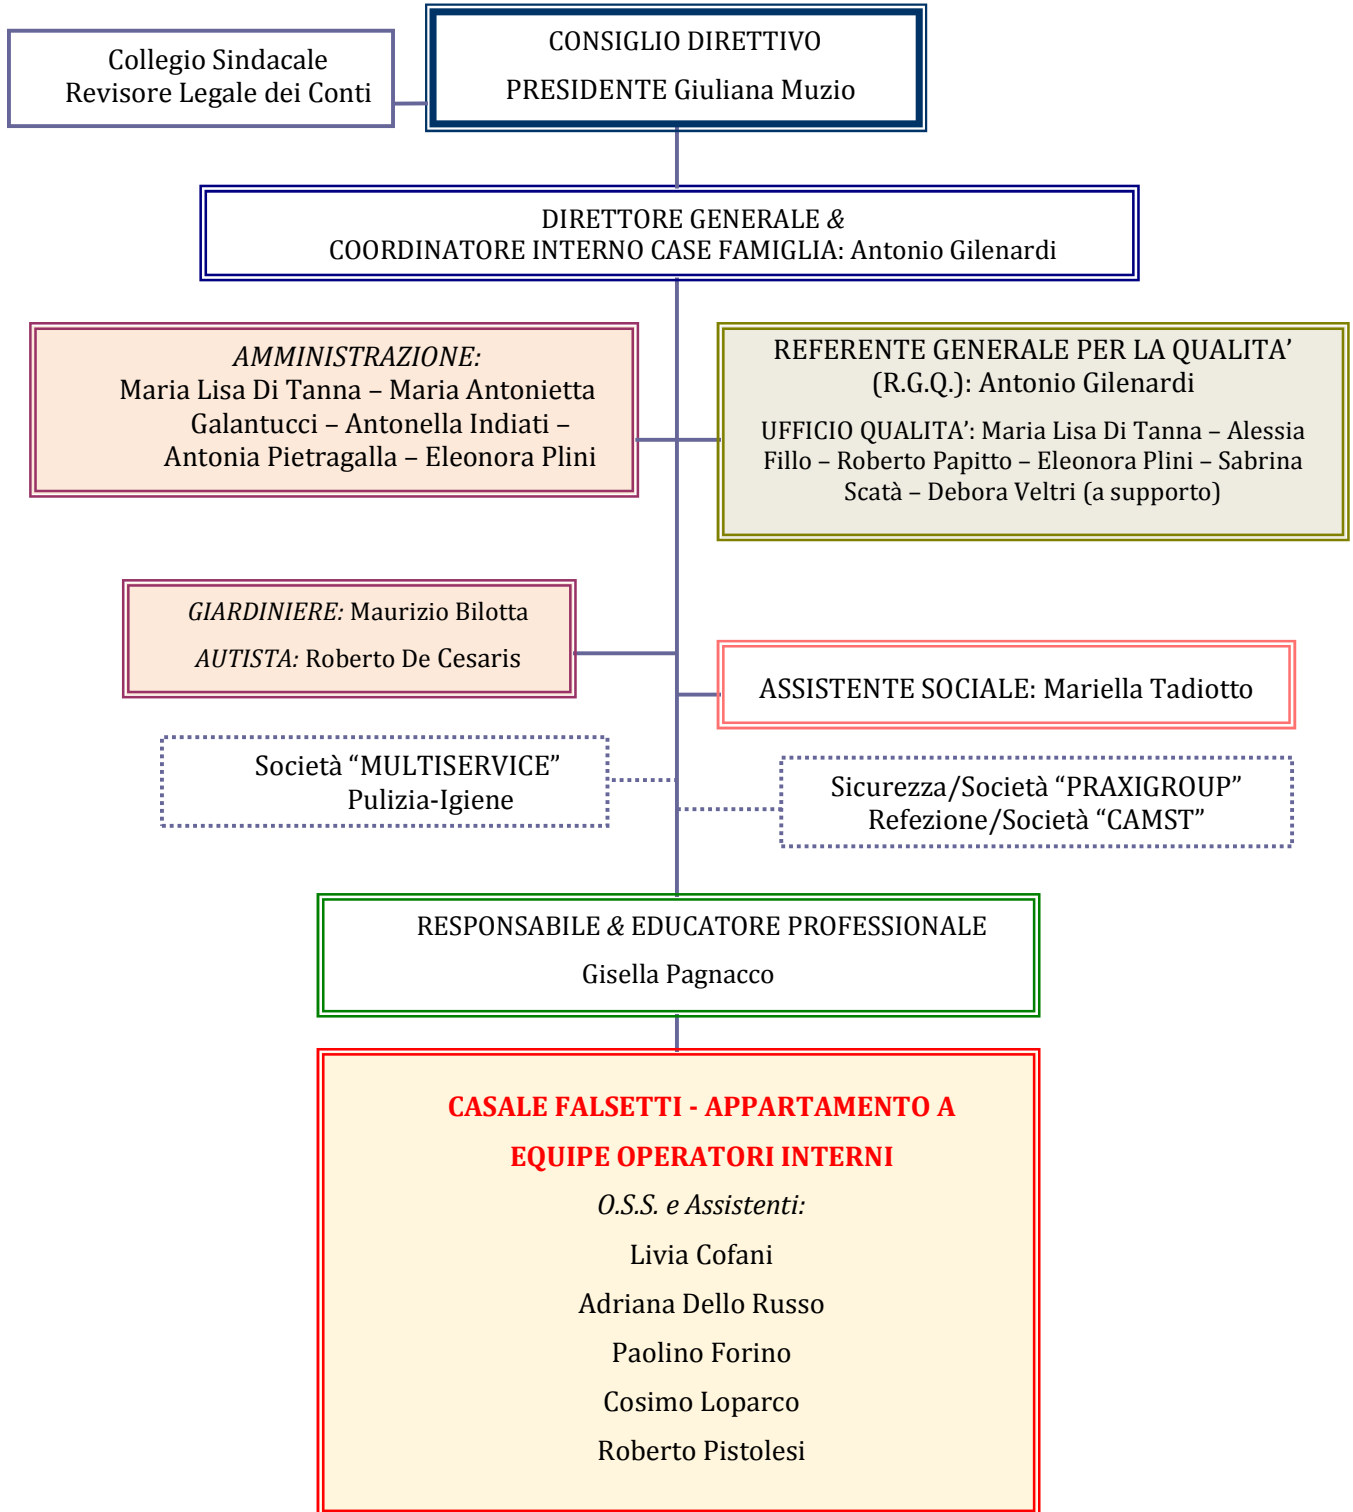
Collegio Sindacale
Revisore Legale dei Conti

CONSIGLIO DIRETTIVO

PRESIDENTE Giuliana Muzio

DIRETTORE GENERALE &
COORDINATORE INTERNO CASE FAMIGLIA: Antonio Gilenardi

*AMMINISTRAZIONE:*
Maria Lisa Di Tanna – Maria Antonietta Galantucci – Antonella Indiati – Antonia Pietragalla – Eleonora Plini

REFERENTE GENERALE PER LA QUALITA'
(R.G.Q.): Antonio Gilenardi

UFFICIO QUALITA': Maria Lisa Di Tanna – Alessia Fillo – Roberto Papitto – Eleonora Plini – Sabrina Scatà – Debora Veltri (a supporto)

*GIARDINIERE:* Maurizio Bilotta

*AUTISTA:* Roberto De Cesaris

ASSISTENTE SOCIALE: Mariella Tadiotto

Società "MULTISERVICE"
Pulizia-Igiene

Sicurezza/Società "PRAXIGROUP"
Refezione/Società "CAMST"

RESPONSABILE & EDUCATORE PROFESSIONALE

Gisella Pagnacco

CASALE FALSETTI - APPARTAMENTO A

EQUIPE OPERATORI INTERNI

*O.S.S. e Assistenti:*

Livia Cofani

Adriana Dello Russo

Paolino Forino

Cosimo Loparco

Roberto Pistolesi